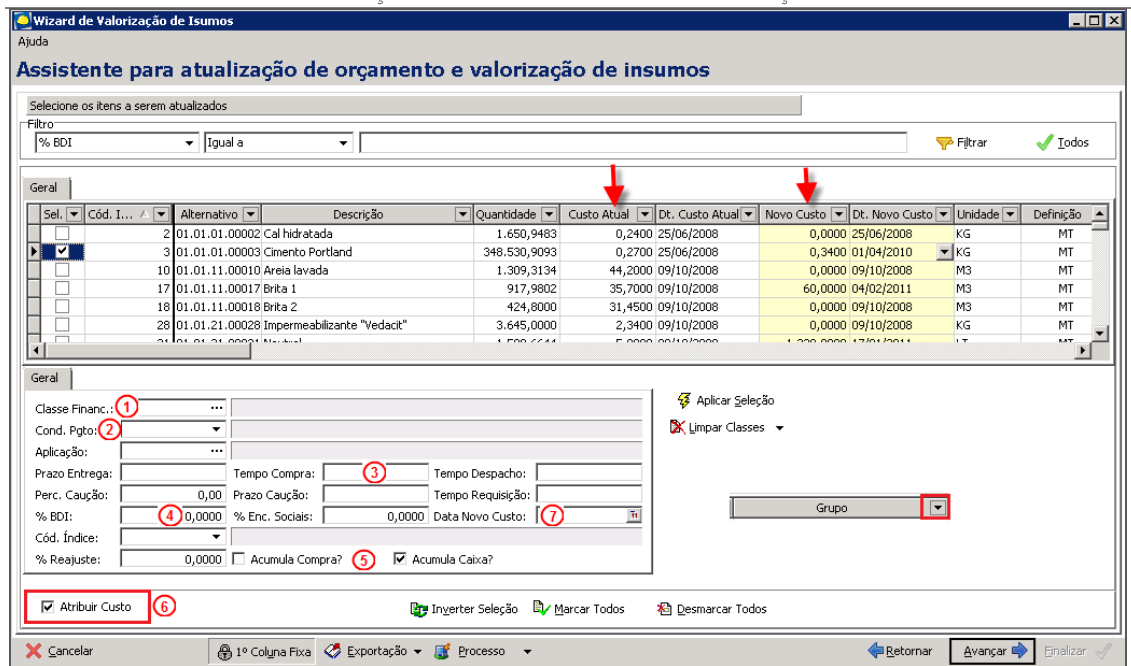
Wizard de Valorização de Insumos

Ajuda

Assistente para atualização de orçamento e valorização de insumos

Selecione os itens a serem atualizados

Filtro

% BDI | Igual a | Filtrar | Todos

Geral

| Sel. | Cód. I... | Alternativo | Descrição | Quantidade | Custo Atual | Dt. Custo Atual | Novo Custo | Dt. Novo Custo | Unidade | Definição |
|---|---|---|---|---|---|---|---|---|---|---|
| | 2 | 01.01.01.00002 | Cal hidratada | 1.650,9483 | 0,2400 | 25/06/2008 | 0,0000 | 25/06/2008 | KG | MT |
| ✔ | 3 | 01.01.01.00003 | Cimento Portland | 348.530,9093 | 0,2700 | 25/06/2008 | 0,3400 | 01/04/2010 | KG | MT |
| | 10 | 01.01.11.00010 | Areia lavada | 1.309,3134 | 44,2000 | 09/10/2008 | 0,0000 | 09/10/2008 | M3 | MT |
| | 17 | 01.01.11.00017 | Brita 1 | 917,9802 | 35,7000 | 09/10/2008 | 60,0000 | 04/02/2011 | M3 | MT |
| | 18 | 01.01.11.00018 | Brita 2 | 424,8000 | 31,4500 | 09/10/2008 | 0,0000 | 09/10/2008 | M3 | MT |
| | 28 | 01.01.21.00028 | Impermeabilizante "Vedacit" | 3.645,0000 | 2,3400 | 09/10/2008 | 0,0000 | 09/10/2008 | KG | MT |

Geral

Classe Financ.: 1
Cond. Pgto: 2
Aplicação:
Prazo Entrega: Tempo Compra: 3 Tempo Despacho:
Perc. Caução: 0,00 Prazo Caução: Tempo Requisição:
% BDI: 4 0,0000 % Enc. Sociais: 0,0000 Data Novo Custo: 7
Cód. Índice:
% Reajuste: 0,0000 Acumula Compra? 5 Acumula Caixa?

Aplicar Seleção
Limpar Classes

Grupo

Atribuir Custo 6

Inverter Seleção Marcar Todos Desmarcar Todos

Cancelar 1º Coluna Fixa Exportação Processo Retornar Avançar Finalizar